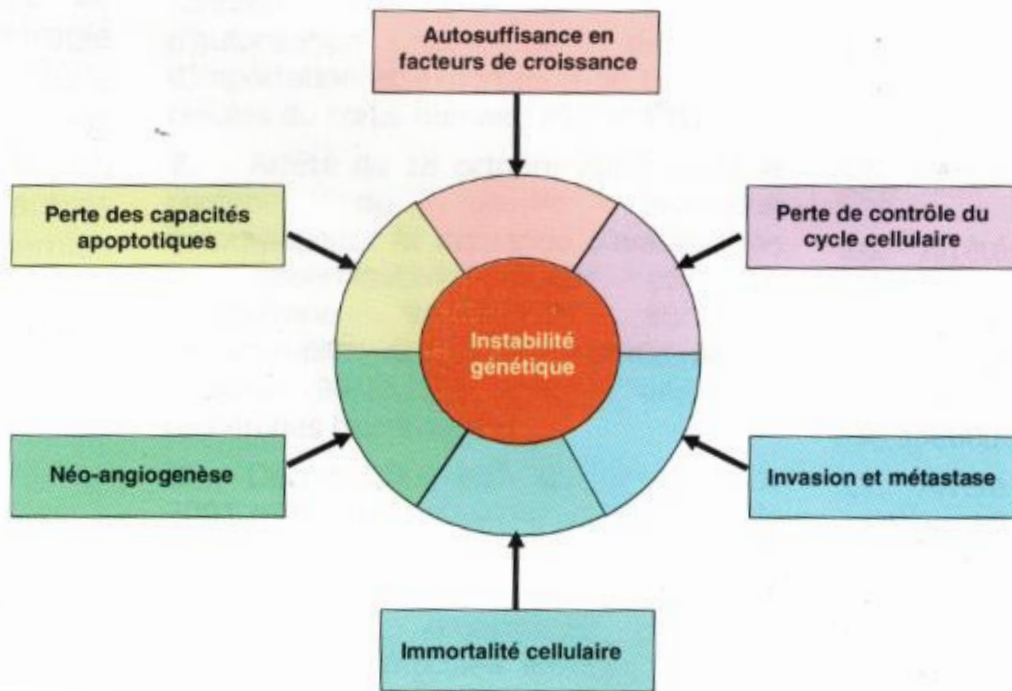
Autosuffisance en facteurs de croissance

Perte des capacités apoptotiques

Perte de contrôle du cycle cellulaire

Instabilité génétique

Néo-angiogenèse

Invasion et métastase

Immortalité cellulaire